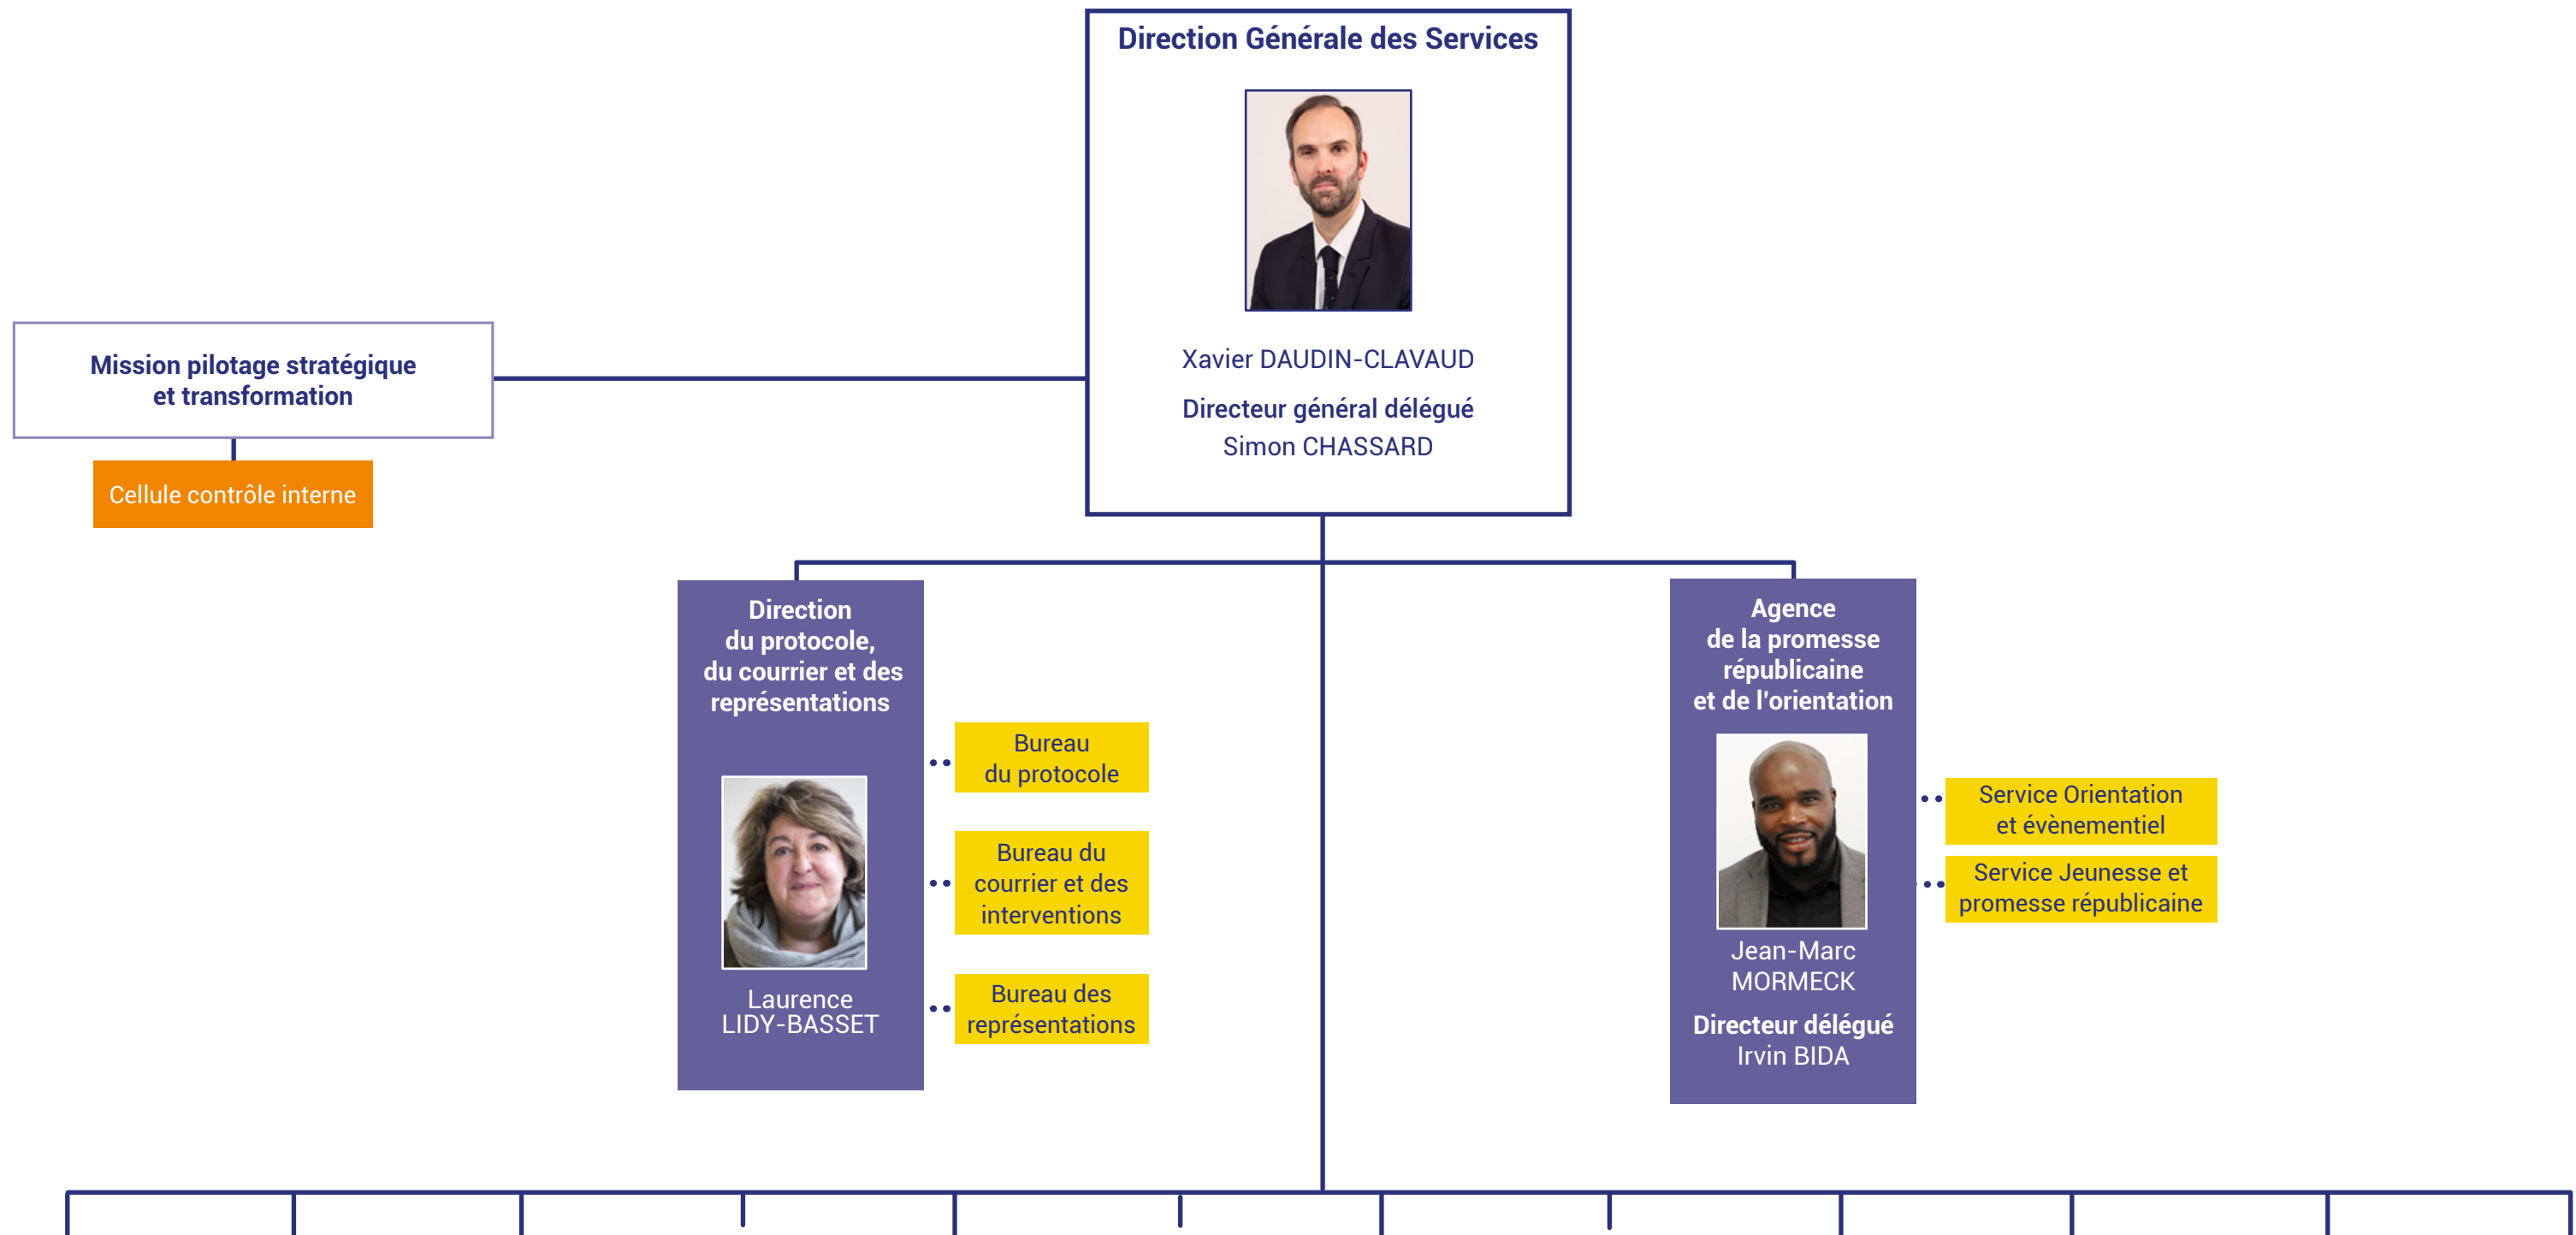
Direction Générale des Services

Xavier DAUDIN-CLAVAUD

Directeur général délégué
Simon CHASSARD

Mission pilotage stratégique et transformation

Cellule contrôle interne

Direction du protocole, du courrier et des représentations

Laurence LIDY-BASSET

Bureau du protocole

Bureau du courrier et des interventions

Bureau des représentations

Agence de la promesse républicaine et de l'orientation

Jean-Marc MORMECK

Directeur délégué
Irvin BIDA

Service Orientation et évènementiel

Service Jeunesse et promesse républicaine